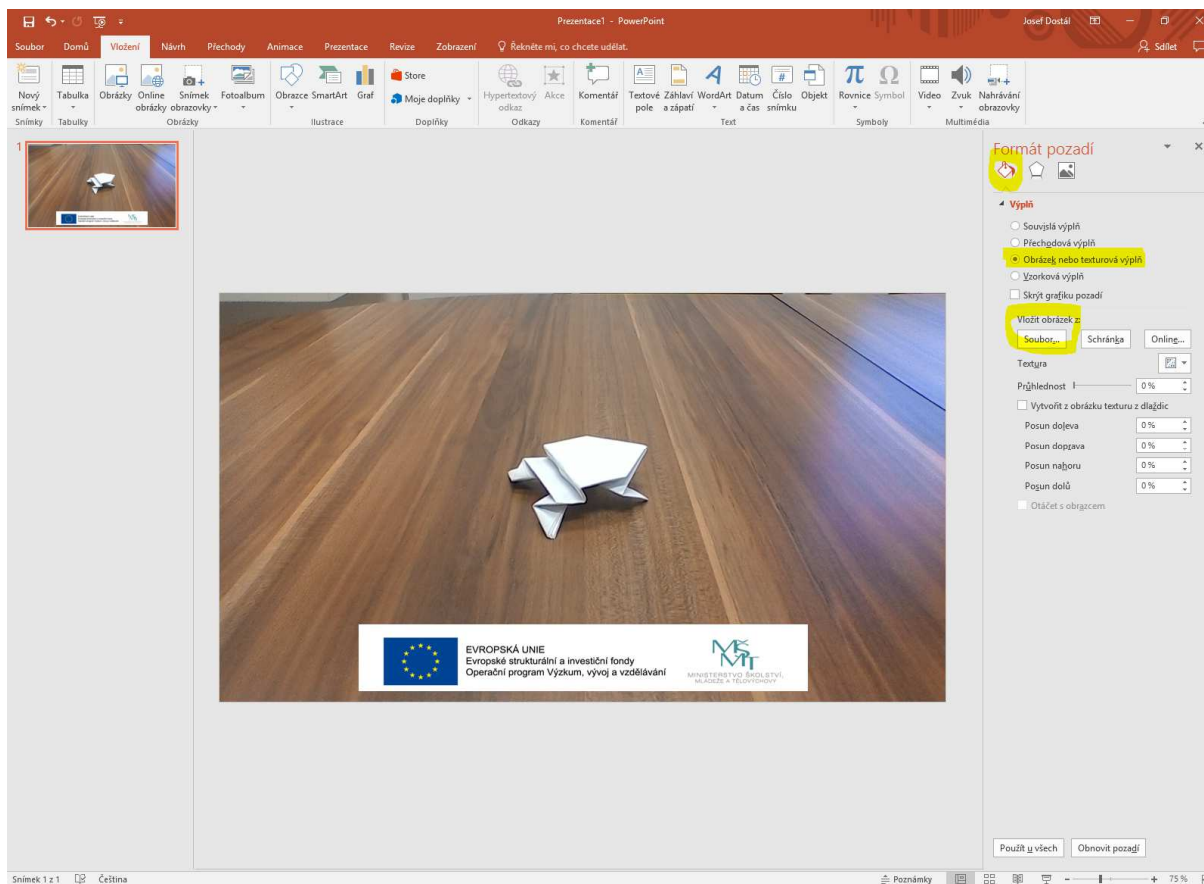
Prezentace1 - PowerPoint

Josef Dostál

Soubor Domů Vložení Návrh Přechody Animace Prezentace Revize Zobrazení Řekněte mi, co chcete udělat.

Sdílet

Nový snímek Tabulka Obrázky Online obrázky Snímek obrazovky Fotoalbum Obrazce SmartArt Graf Store Moje doplňky Hypertextový odkaz Akce Komentář Textové pole Záhlaví a zápatí WordArt Datum a čas Číslo snímku Objekt Rovnice Symbol Video Zvuk Nahrávání obrazovky

Snímky Tabulky Obrázky Ilustrace Doplňky Odkazy Komentář Text Symboly Multimédia

1

EVROPSKÁ UNIE
Evropské strukturální a investiční fondy
Operační program Výzkum, vývoj a vzdělávání

MINISTERSTVO ŠKOLSTVÍ, MLÁDEŽE A TĚLOVÝCHOVY

Formát pozadí

Výplň

Souvislá výplň
Přechodová výplň
Obrázek nebo texturová výplň
Vzorková výplň
Skrýt grafiku pozadí

Vložit obrázek z:
Soubor... Schránka Online...

Textura
Průhlednost 0 %
Vytvořit z obrázku texturu z dlaždic
Posun doleva 0 %
Posun doprava 0 %
Posun nahoru 0 %
Posun dolů 0 %
Otáčet s obrazcem

Použít u všech Obnovit pozadí

Snímek 1 z 1 Čeština Poznámky 75 %